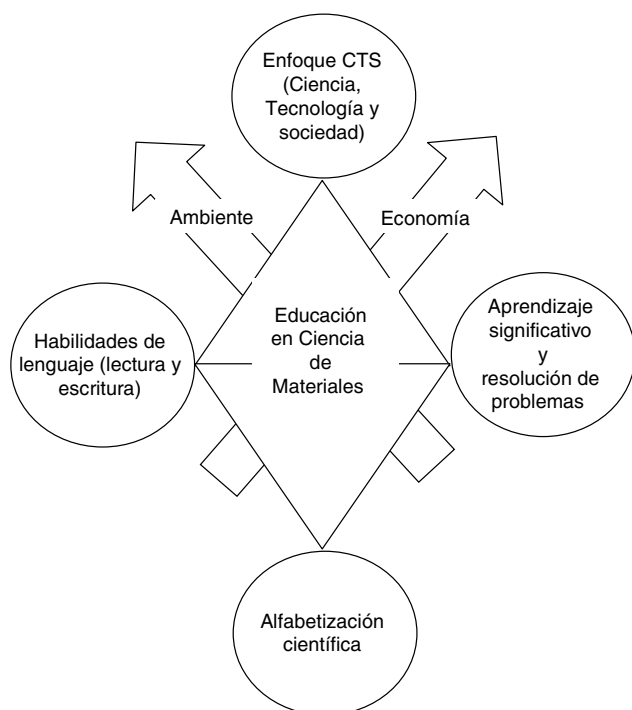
Enfoque CTS (Ciencia, Tecnología y sociedad)

Ambiente

Economía

Habilidades de lenguaje (lectura y escritura)

Educación en Ciencia de Materiales

Aprendizaje significativo y resolución de problemas

Alfabetización científica